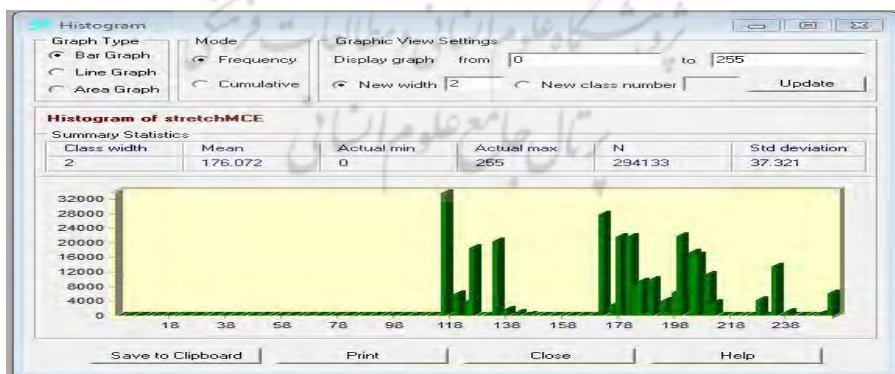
Histogram

Graph Type
Bar Graph
Line Graph
Area Graph

Mode
Frequency
Cumulative

Graphic View Settings
Display graph from 0 to 255
New width 2
New class number
Update

Histogram of stretchMCE

Summary Statistics

| Class width | Mean | Actual min | Actual max | N | Std deviation |
|---|---|---|---|---|---|
| 2 | 176.072 | 0 | 255 | 294133 | 37.321 |

32000
28000
24000
20000
16000
12000
8000
4000
0

18 38 58 78 98 118 138 158 178 198 218 238

Save to Clipboard
Print
Close
Help

پژوهشگاه علوم انسانی و مطالعات فرهنگی
پرتال جامع علوم انسانی